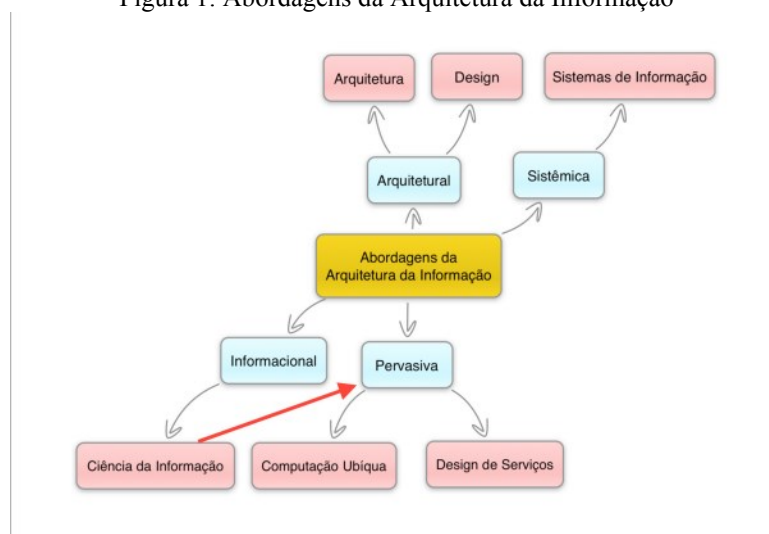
Figura 1: Abordagens da Arquitetura da Informação

Arquitetura

Design

Sistemas de Informação

Arquitetural

Sistêmica

Abordagens da Arquitetura da Informação

Informacional

Pervasiva

Ciência da Informação

Computação Ubíqua

Design de Serviços